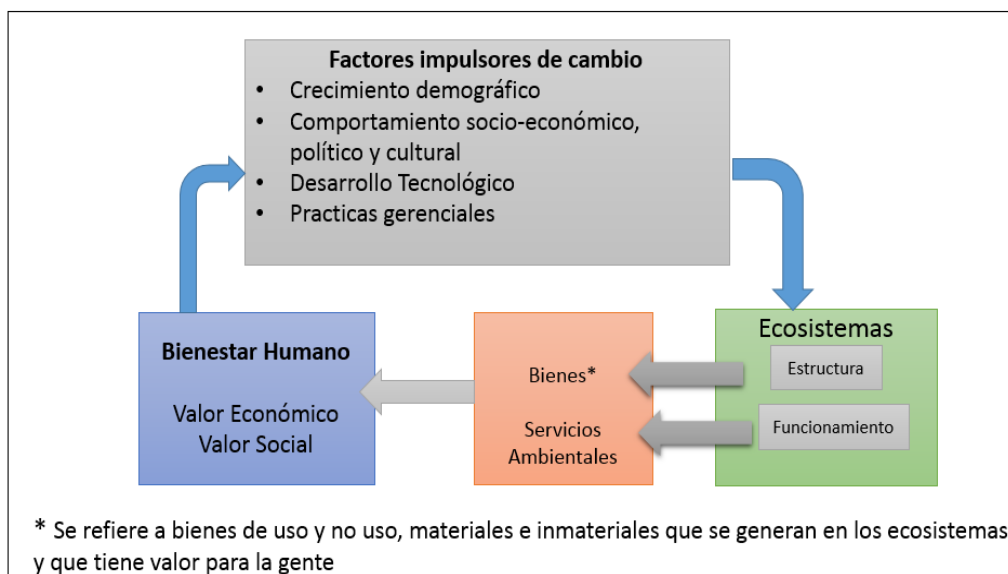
Factores impulsores de cambio
• Crecimiento demográfico
• Comportamiento socio-económico, político y cultural
• Desarrollo Tecnológico
• Practicas gerenciales

Bienestar Humano

Valor Económico
Valor Social

Bienes*

Servicios Ambientales

Ecosistemas

Estructura

Funcionamiento

* Se refiere a bienes de uso y no uso, materiales e inmateriales que se generan en los ecosistemas y que tiene valor para la gente